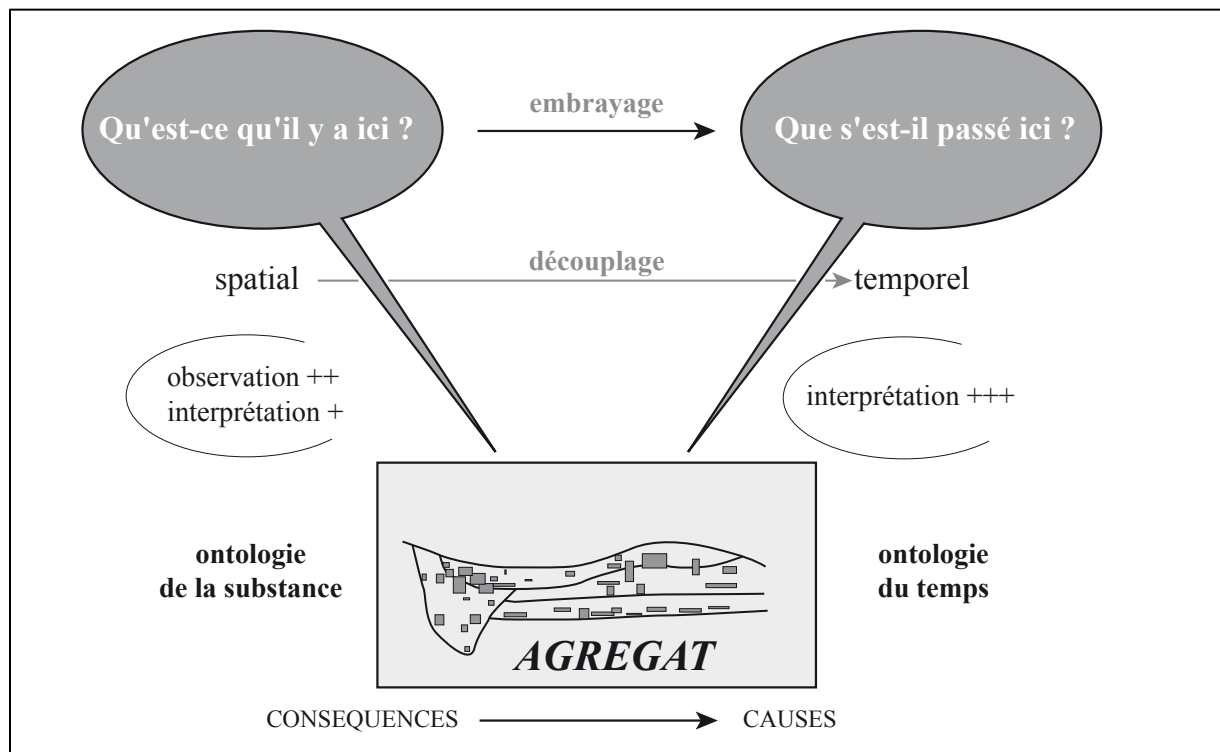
Qu'est-ce qu'il y a ici ?

embrayage

Que s'est-il passé ici ?

spatial

découplage

temporel

observation ++
interprétation +

interprétation +++

ontologie
de la substance

AGREGAT

ontologie
du temps

CONSEQUENCES

CAUSES